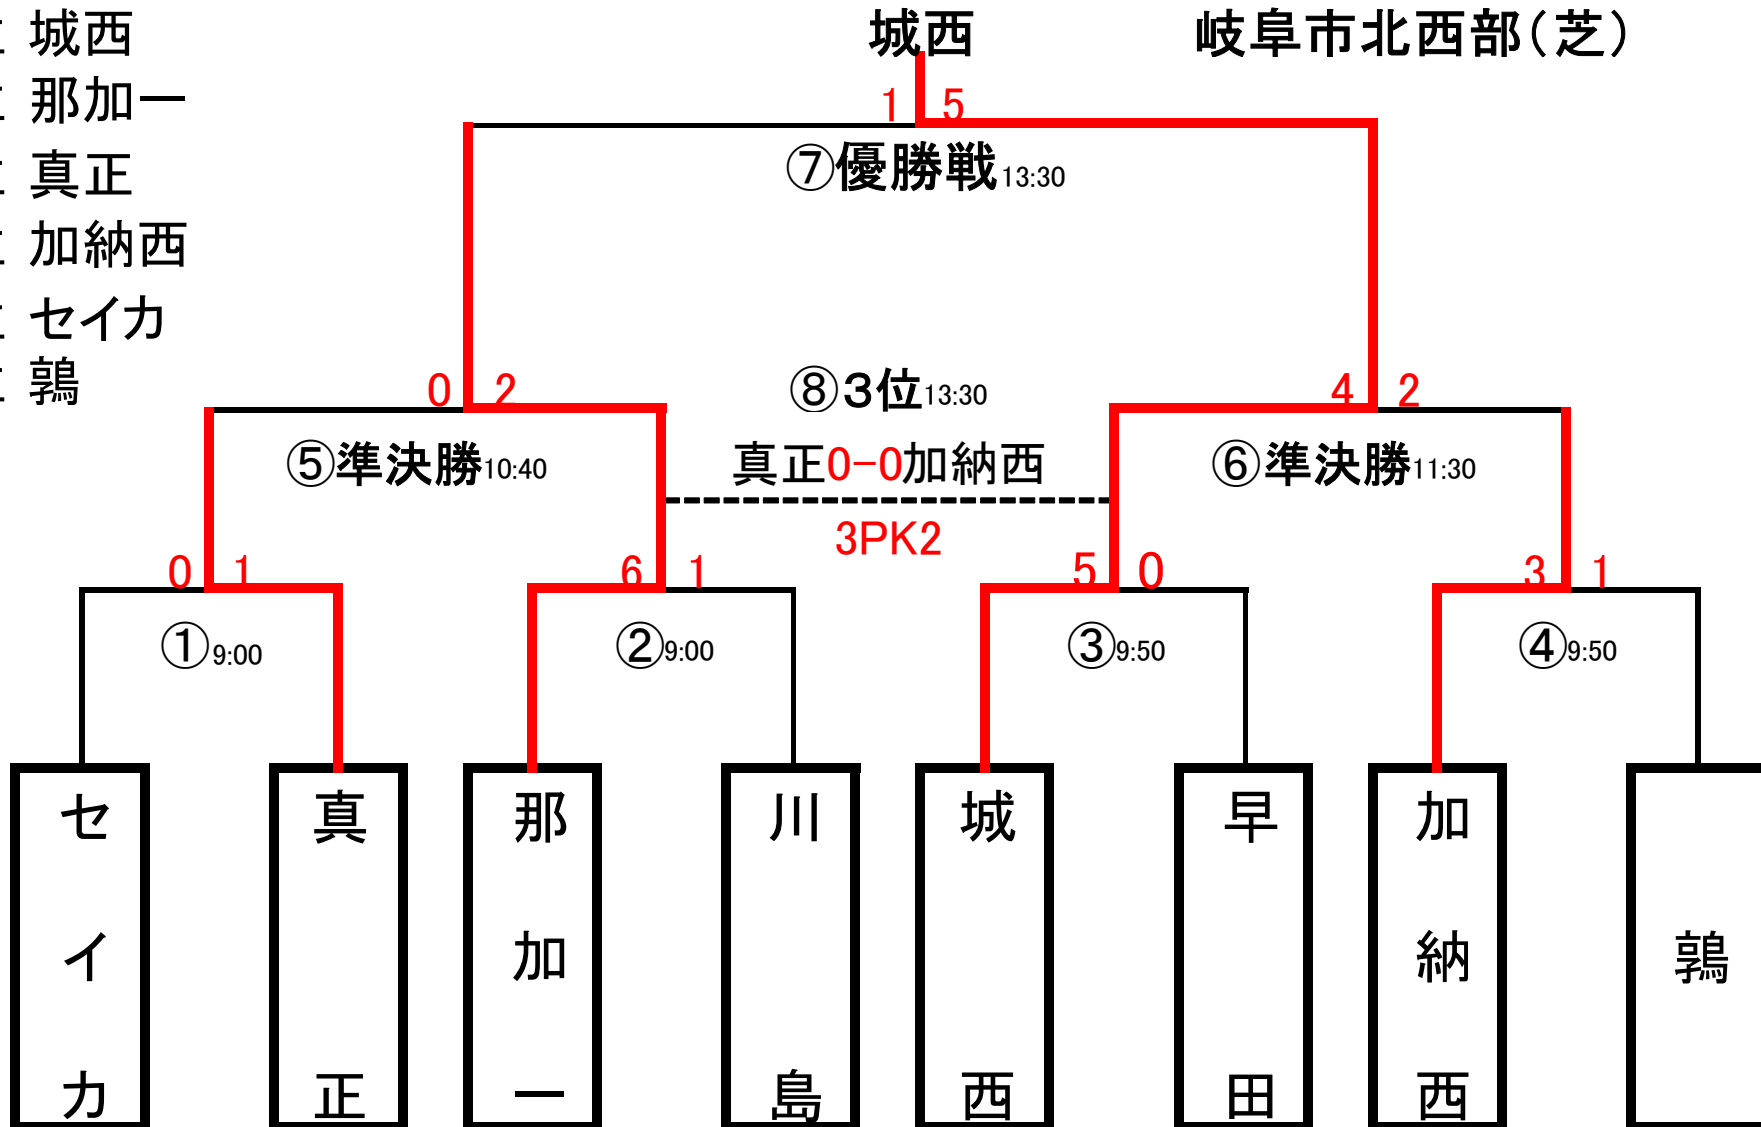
城西
那加一
真正
加納西
セイカ
鶉

城西

岐阜市北西部(芝)

1 5

⑦優勝戦13:30

0 2

⑧3位13:30

4 2

⑤準決勝10:40

真正0−0加納西

3PK2

⑥準決勝11:30

0 1

6 1

5 0

3 1

①9:00

②9:00

③9:50

④9:50

セイカ

真正

那加一

川島

城西

早田

加納西

鶉